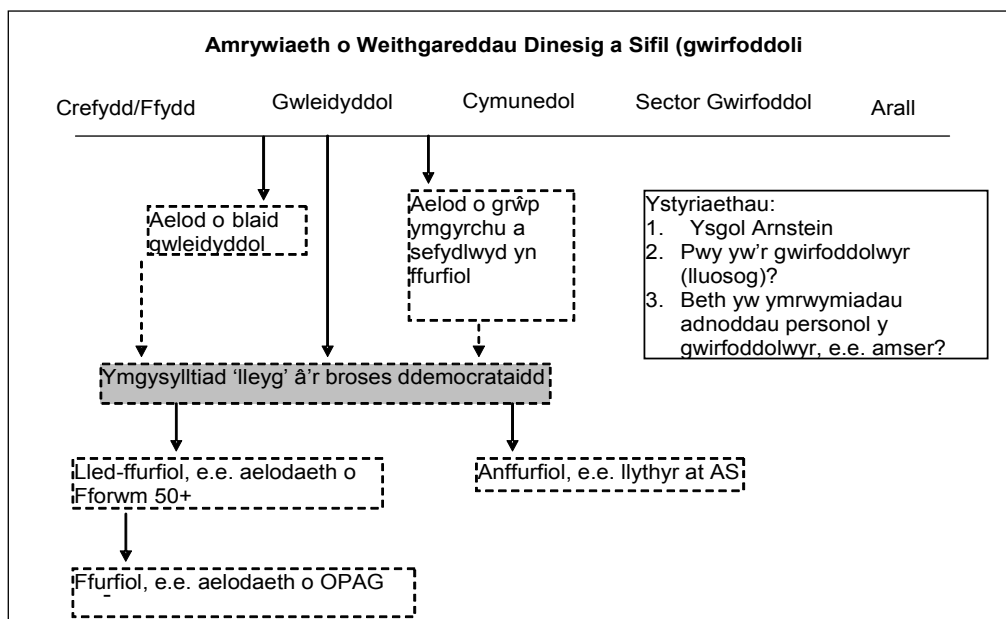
Amrywiaeth o Weithgareddau Dinesig a Sifil (gwirfoddoli

Crefydd/Ffydd

Gwleidyddol

Cymunedol

Sector Gwirfoddol

Arall

Aelod o blaid gwleidyddol

Aelod o grŵp ymgyrchu a sefydlwyd yn ffurfiol

Ystyriaethau:
1. Ysgol Arnstein
2. Pwy yw'r gwirfoddolwyr (lluosog)?
3. Beth yw ymrwymiadau adnoddau personol y gwirfoddolwyr, e.e. amser?

Ymgysylltiad 'lleyg' â'r broses ddemocrataidd

Lled-ffurfiol, e.e. aelodaeth o Fforwm 50+

Anffurfiol, e.e. llythyr at AS

Ffurfiol, e.e. aelodaeth o OPAG